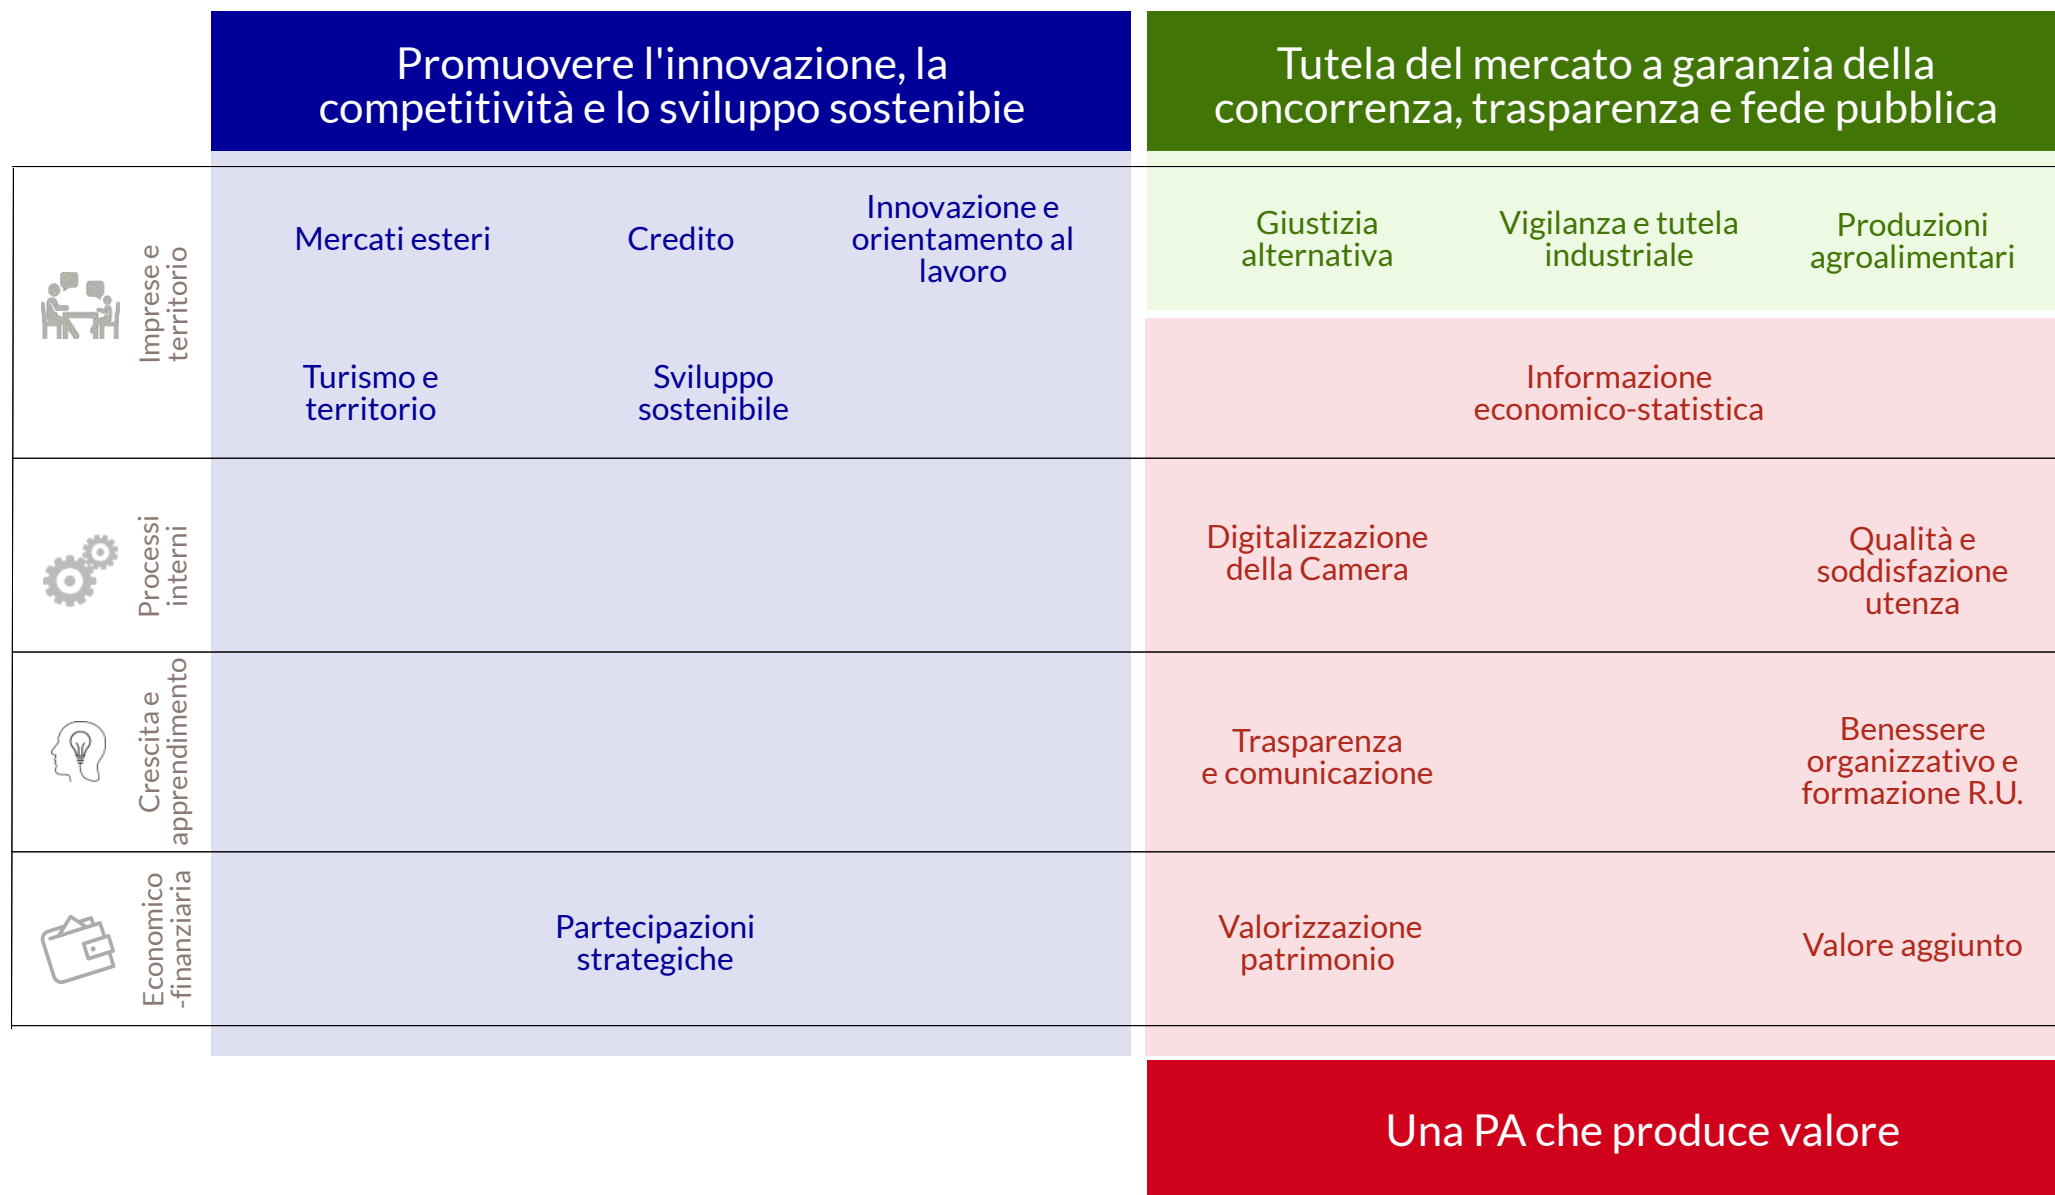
Promuovere l'innovazione, la competitività e lo sviluppo sostenibie

Tutela del mercato a garanzia della concorrenza, trasparenza e fede pubblica

Imprese e territorio

Mercati esteri

Credito

Innovazione e orientamento al lavoro

Giustizia alternativa

Vigilanza e tutela industriale

Produzioni agroalimentari

Turismo e territorio

Sviluppo sostenibile

Informazione economico-statistica

Processi interni

Digitalizzazione della Camera

Qualità e soddisfazione utenza

Crescita e apprendimento

Trasparenza e comunicazione

Benessere organizzativo e formazione R.U.

Economico -finanziaria

Partecipazioni strategiche

Valorizzazione patrimonio

Valore aggiunto

Una PA che produce valore